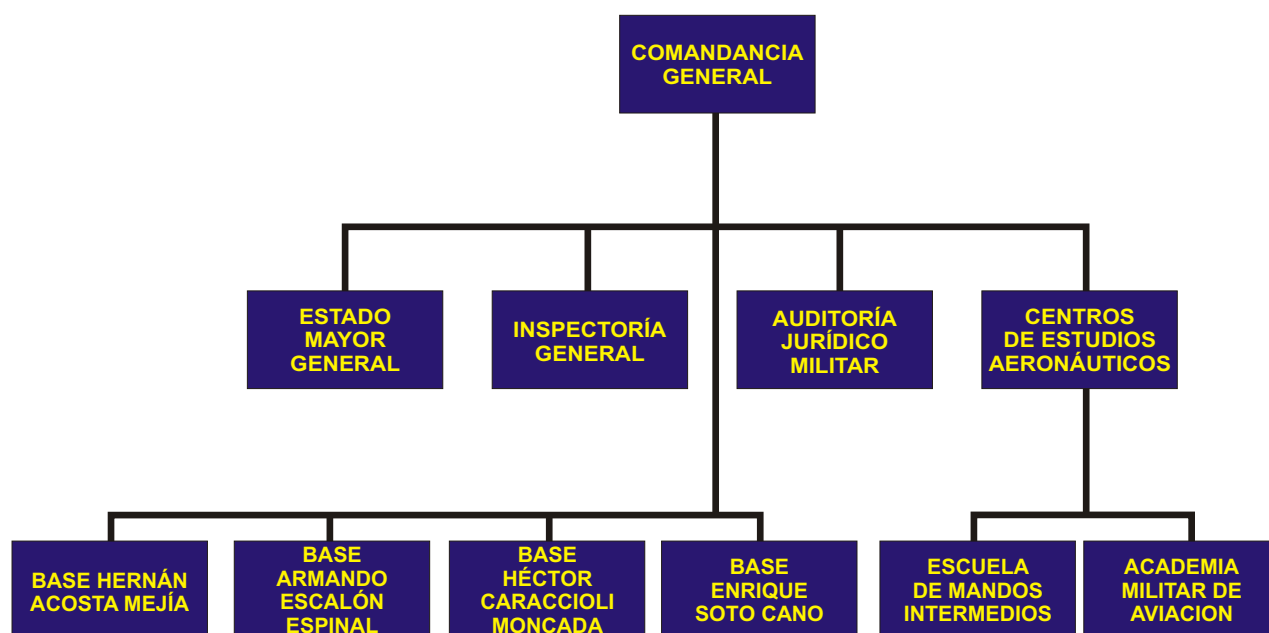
COMANDANCIA GENERAL

ESTADO MAYOR GENERAL

INSPECTORÍA GENERAL

AUDITORÍA JURÍDICO MILITAR

CENTROS DE ESTUDIOS AERONÁUTICOS

BASE HERNÁN ACOSTA MEJÍA

BASE ARMANDO ESCALÓN ESPINAL

BASE HÉCTOR CARACCIOLI MONCADA

BASE ENRIQUE SOTO CANO

ESCUELA DE MANDOS INTERMEDIOS

ACADEMIA MILITAR DE AVIACION